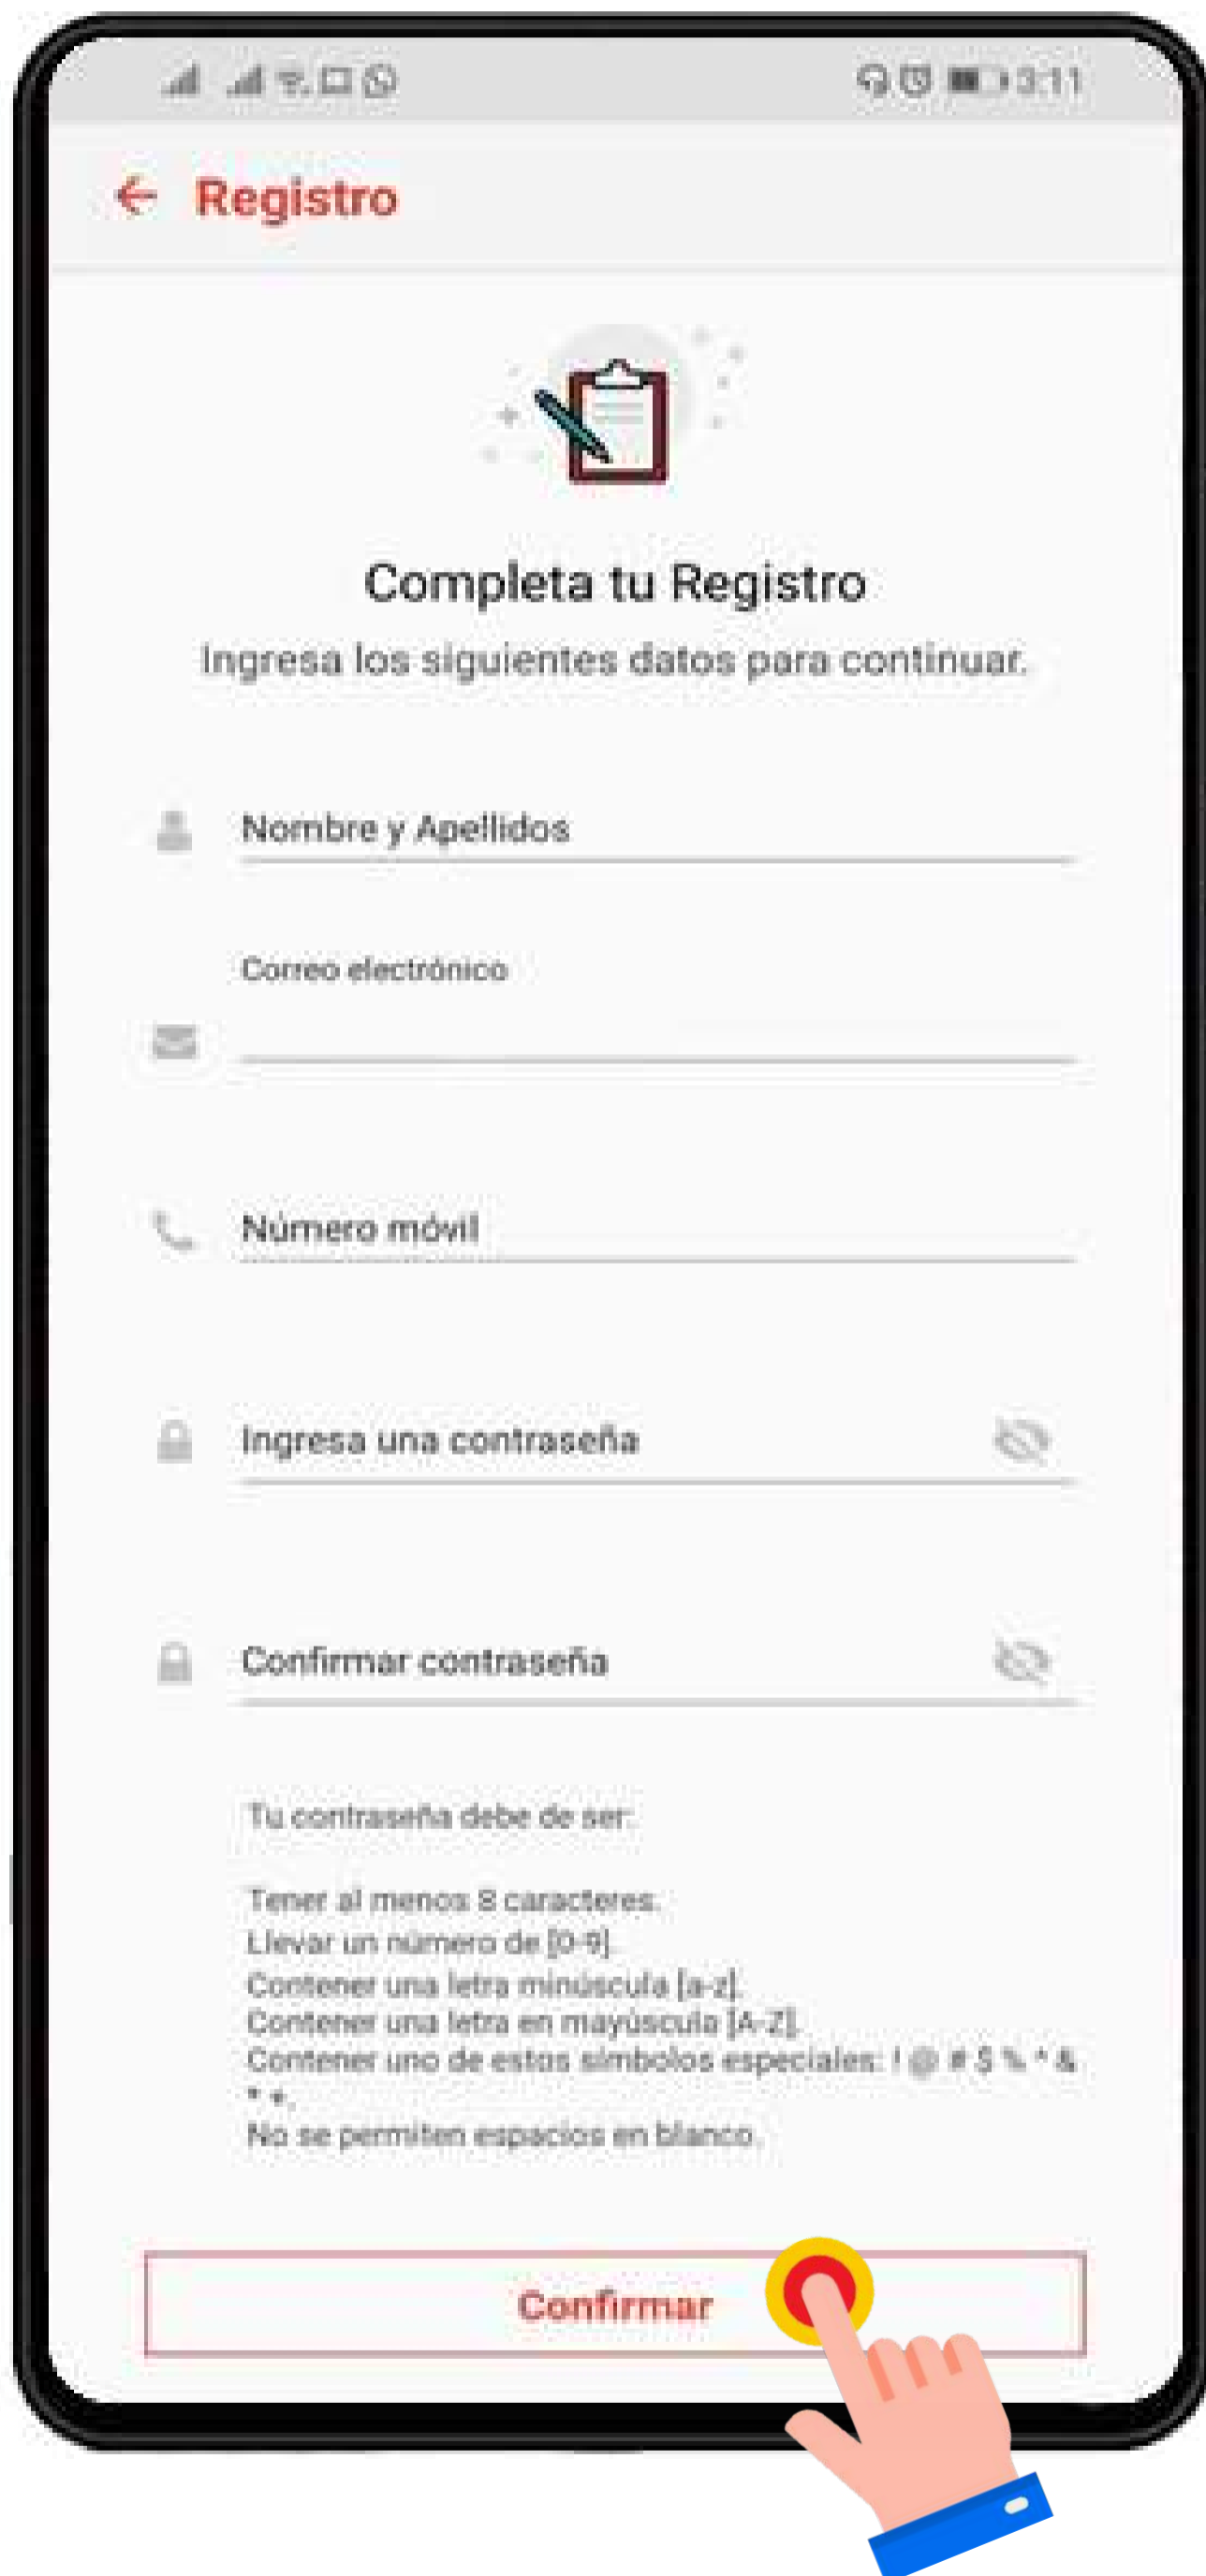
3:11

Registro

Completa tu Registro

Ingresa los siguientes datos para continuar.

Nombre y Apellidos

Correo electrónico

Número móvil

Ingresa una contraseña

Confirmar contraseña

Tu contraseña debe de ser:

Tener al menos 8 caracteres.
Llevar un número de [0-9].
Contener una letra minúscula [a-z].
Contener una letra en mayúscula [A-Z].
Contener uno de estos símbolos especiales: ! @ # $ % ^ & * +.
No se permiten espacios en blanco.

Confirmar